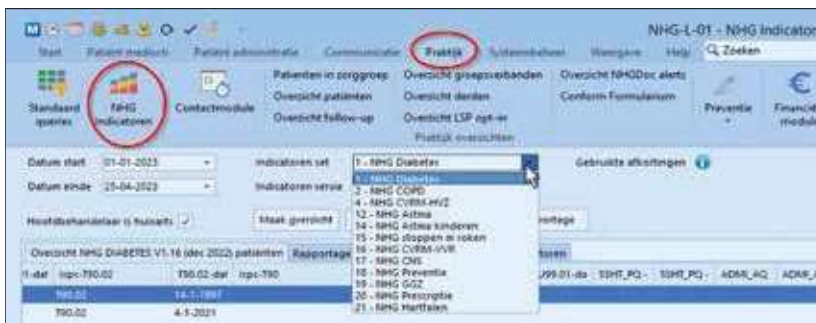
NHG-L-01 - NHG Indicator

Start | Patient medisch | Patient administratie | Communicatie | Praktijk | Systeembeheer | Weergave | Help | Zoeken

Standaard queries | NHG indicatoren | Contactmodule

Patienten in zorggroep | Overzicht patienten | Overzicht follow-up | Overzicht groepsverbanden | Overzicht derden | Overzicht LSP opt-in | Overzicht NHGDoc alerts | Conform Formularium | Praktijk overzichten | Preventie | Financiele module

Datum start 01-01-2023
Datum einde 25-04-2023
Indicatoren set 1 - NHG Diabetes
Indicatoren versie
Gebruikte afkortingen

Hoofdbehandelaar is huisarts ✓
Maak overzicht
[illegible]rtage

1 - NHG Diabetes
2 - NHG COPD
4 - NHG CVRM-HVZ
12 - NHG Astma
14 - NHG Astma kinderen
15 - NHG stoppen m roken
16 - NHG CVRM-VVR
17 - NHG CNS
18 - NHG Preventie
19 - NHG GGZ
20 - NHG Prescriptie
21 - NHG Hartfalen

Overzicht NHG DIABETES V1.16 (dec 2022) patienten | Rapportage | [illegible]atoren

| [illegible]-dat | Icpc-T90.02 | T90.02-dat | Icpc-T90 | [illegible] | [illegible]99.01-da | SSHT_PQ- | SSHT_PQ- | ADMI_AQ | ADMI_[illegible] |
|---|---|---|---|---|---|---|---|---|---|
| | T90.02 | 14-1-1997 | | | | | | | |
| | T90.02 | 4-5-2021 | | | | | | | |